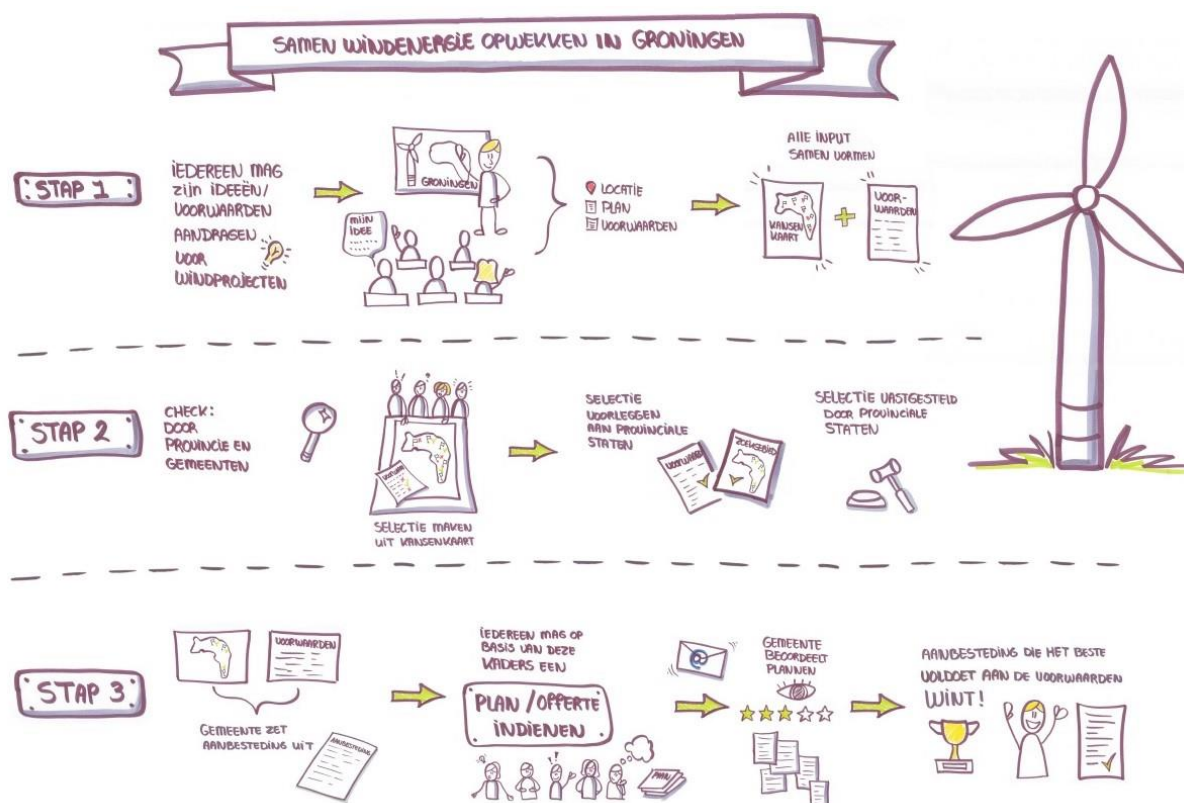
SAMEN WINDENERGIE OPWEKKEN IN GRONINGEN

STAP 1

IEDEREEN MAG ZIJN IDEEËN/ VOORWAARDEN AANDRAGEN VOOR WINDPROJECTEN

GRONINGEN

MIJN IDEE

LOCATIE
PLAN
VOORWAARDEN

ALLE INPUT SAMEN VORMEN

KANSENKAART

VOORWAARDEN

STAP 2

CHECK: DOOR PROVINCIE EN GEMEENTEN

VOORWAARDEN

SELECTIE MAKEN UIT KANSENKAART

SELECTIE VOORLEGGEN AAN PROVINCIALE STATEN

VOORWAARDEN

ZOEKGEBIED

SELECTIE VASTGESTELD DOOR PROVINCIALE STATEN

STAP 3

VOORWAARDEN

GEMEENTE ZET AANBESTEDING UIT

AANBESTEDING

IEDEREEN MAG OP BASIS VAN DEZE KADERS EEN

PLAN / OFFERTE INDIENEN

PLAN

GEMEENTE BEOORDEELT PLANNEN

AANBESTEDING DIE HET BESTE VOLDOET AAN DE VOORWAARDEN WINT!